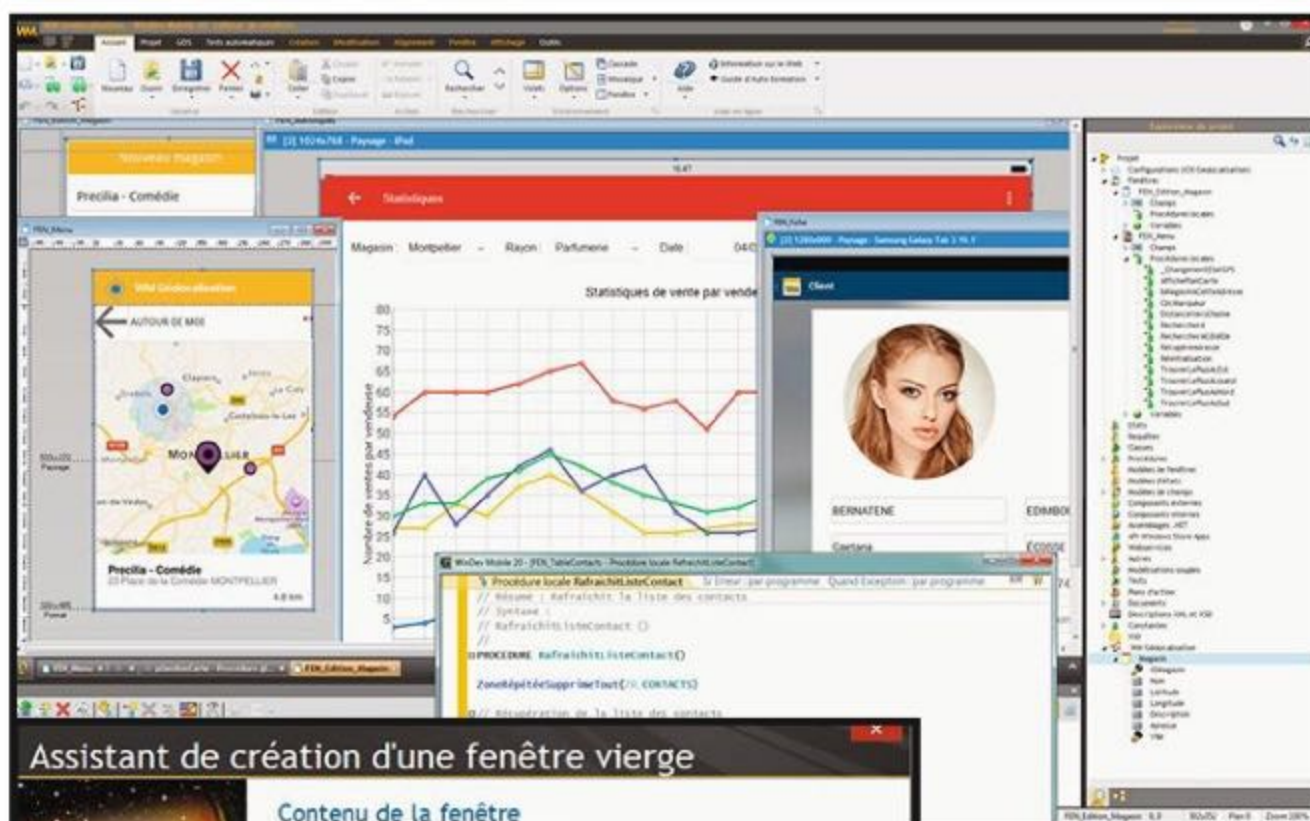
Accueil Projet GDS Tests automatiques Création Modification Alignement Fenêtre Affichage Outils

Nouveau Ouvrir Enregistrer Fermer Coller Rechercher Volets Options Cascade Mosaïque Fenêtres Aide Information sur le Web Guide d'Auto-formation

[1] 1024x768 - Paysage - iPad

Nouveau magasin

Precilia - Comédie

FEN_Menu

WM Géolocalisation

AUTOUR DE MOI

MONTPELLIER

Precilia - Comédie

22 Place de la Comédie MONTPELLIER

4.8 km

Statistiques

Magasin : Montpellier Rayon : Parfumerie Date : 04/0

Statistiques de vente par vende

Nombre de ventes par vendeuse

80 75 70 65 60 55 50 45 40 35 30 25 20 15 10 5

Client

BERNATENE

EDIMBO

Caetana

WinDev Mobile 20 - [FEN_TableContacts - Procédure locale RafraichitListeContact]

Procédure locale RafraichitListeContact Si Erreur : par programme Quand Exception : par programme

// Résumé : Rafraichit la liste des contacts
// Syntaxe :
// RafraichitListeContact ()
//
PROCEDURE RafraichitListeContact()

ZoneRépétéeSupprimeTout(ZR_CONTACTS)

// Récupération de la liste des contacts

Explorateur de projet

Projet
Configurations (OS Géolocalisation)
Fenêtres
FEN_Edition_Magasin
FEN_Menu
Variables
Etats
Requêtes
Classes
Procédures
Modèles de fenêtres
Modèles d'états
Modèles de champs
Composants externes
Composants internes
Assemblages .NET
Webservices
Aperçu
Modifications souples
Textes
Documents
Descriptions XML et XSD
Constantes
Analyse
WM Géolocalisation
Magasin
IDMagasin
Nom
Latitude
Longitude
Description
Adresse
Ville

Assistant de création d'une fenêtre vierge

Contenu de la fenêtre